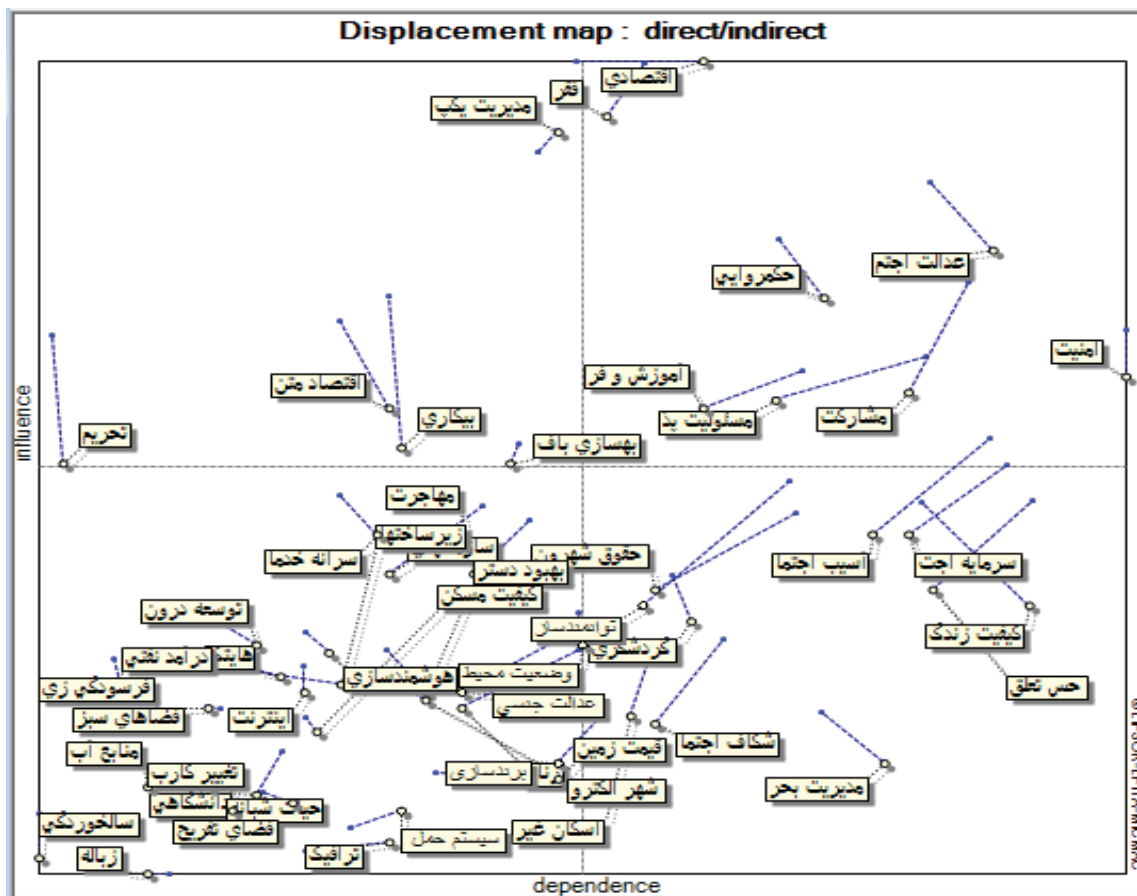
Displacement map : direct/indirect

اقتصادي
فقر
مديريت يكپ
عدالت اجتم
حكمروايي
امنيت
اموزش و فر
مسئوليت پذ
مشاركت
اقتصاد متن
بيكاري
تحريم
بهسازي باف
مهاجرت
زيرساختها
سرانه خدما
حقوق شهرون
بهبود دستر
كيفيت مسكن
توسعه درون
اسيب اجتما
سرمايه اجت
توانمندساز
كردشگري
كيفيت زندگ
حس تعلق
هايتك
درامد نفتي
هوشمندسازي
وضعيت محيط
فرسودگي زي
عدالت جنسي
فضاهاي سبز
اينترنت
منابع آب
قيمت زمين
شكاف اجتما
تغيير كارب
برندسازي
ريزا
شهر الكترو
مديريت بحر
دانشگاهي
حيات شبانه
فضاي تفريح
سالخوردگي
اسكان غير
سيستم حمل
ترافيك
زباله

influence
dependence